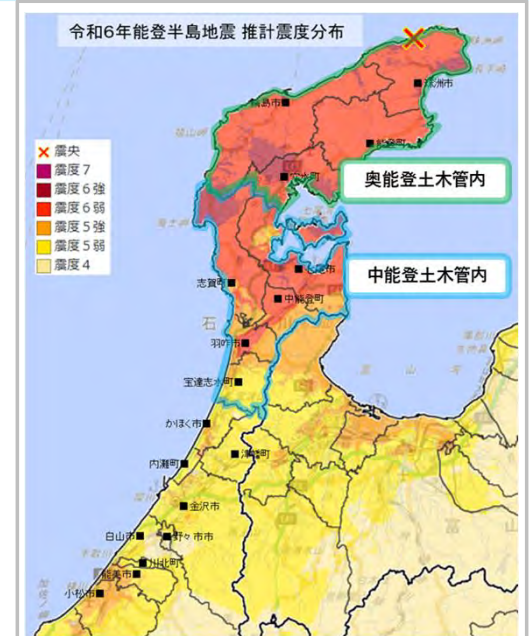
令和6年能登半島地震 推計震度分布

震央
震度7
震度6強
震度6弱
震度5強
震度5弱
震度4

奥能登土木管内

中能登土木管内

珠洲市
輪島市
能登町
穴水町
七尾市
志賀町
中能登町
石
羽咋市
宝達志水町
かほく市
津幡町
内灘町
金沢市
白山市
野々市市
川北町
能美市
小松市
富山